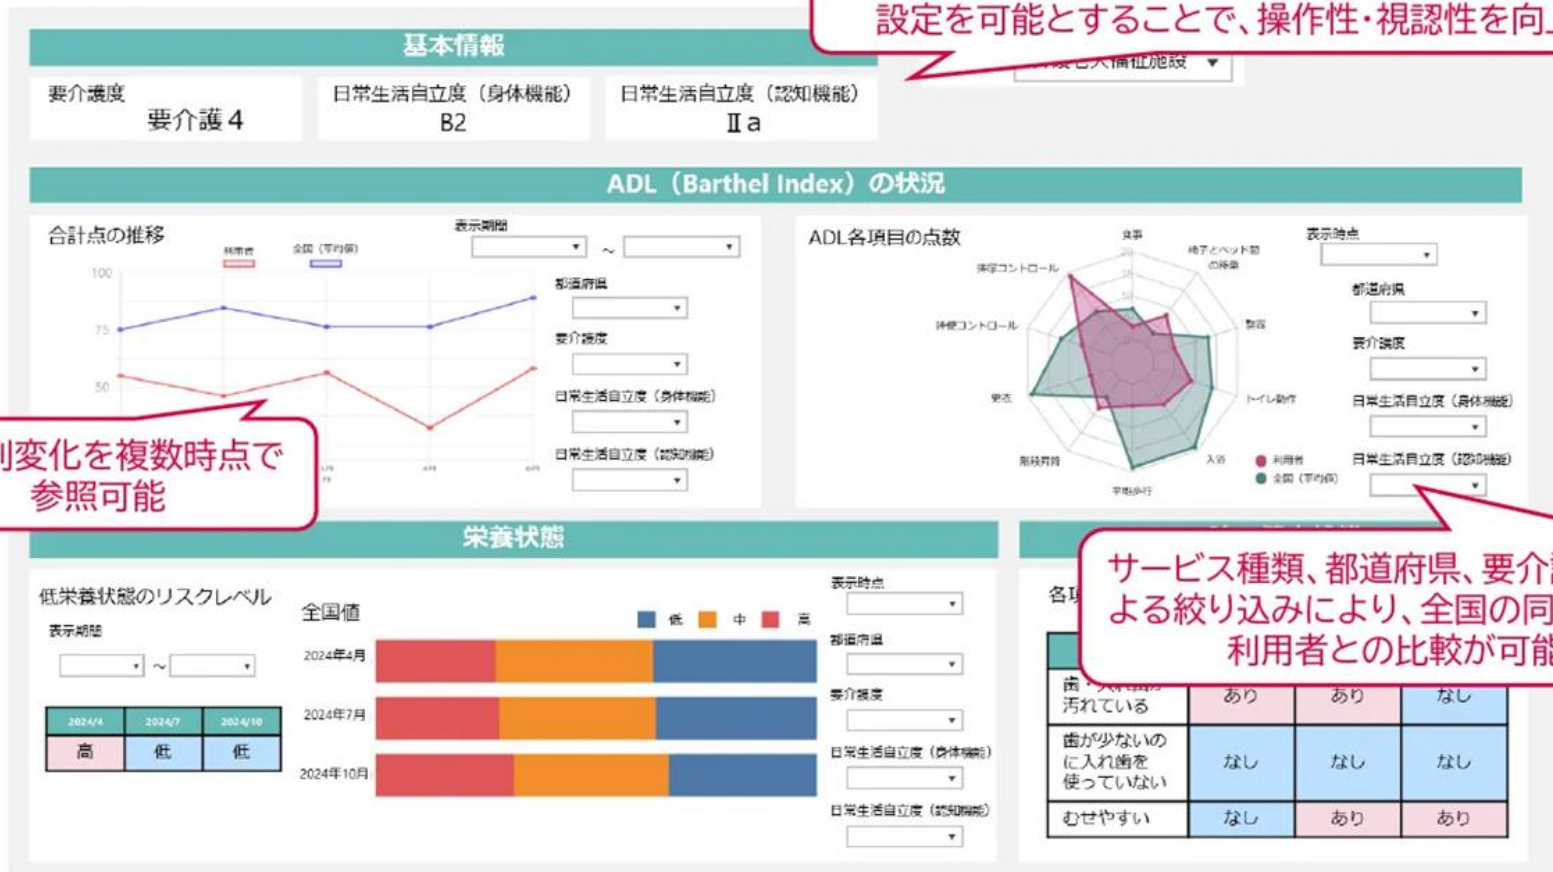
設定を可能とすることで、操作性・視認性を向上

基本情報

要介護度
要介護４

日常生活自立度（身体機能）
B2

日常生活自立度（認知機能）
Ⅱa

ADL（Barthel Index）の状況

合計点の推移

利用者　全国（平均値）

表示期間
～

100
75
50

都道府県
要介護度
日常生活自立度（身体機能）
日常生活自立度（認知機能）

変化を複数時点で参照可能

ADL各項目の点数

食事
椅子とベッド間の移乗
整容
トイレ動作
入浴
平地歩行
階段昇降
更衣
排便コントロール
排尿コントロール

利用者
全国（平均値）

表示時点
都道府県
要介護度
日常生活自立度（身体機能）
日常生活自立度（認知機能）

栄養状態

低栄養状態のリスクレベル
表示期間
～

| 2024/4 | 2024/7 | 2024/10 |
|---|---|---|
| 高 | 低 | 低 |

全国値
低　中　高
2024年4月
2024年7月
2024年10月

表示時点
都道府県
要介護度
日常生活自立度（身体機能）
日常生活自立度（認知機能）

サービス種類、都道府県、要介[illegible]による絞り込みにより、全国の同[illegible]利用者との比較が可能

各項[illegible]

| 歯・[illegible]汚れている | あり | あり | なし |
|---|---|---|---|
| 歯が少ないのに入れ歯を使っていない | なし | なし | なし |
| むせやすい | なし | あり | あり |